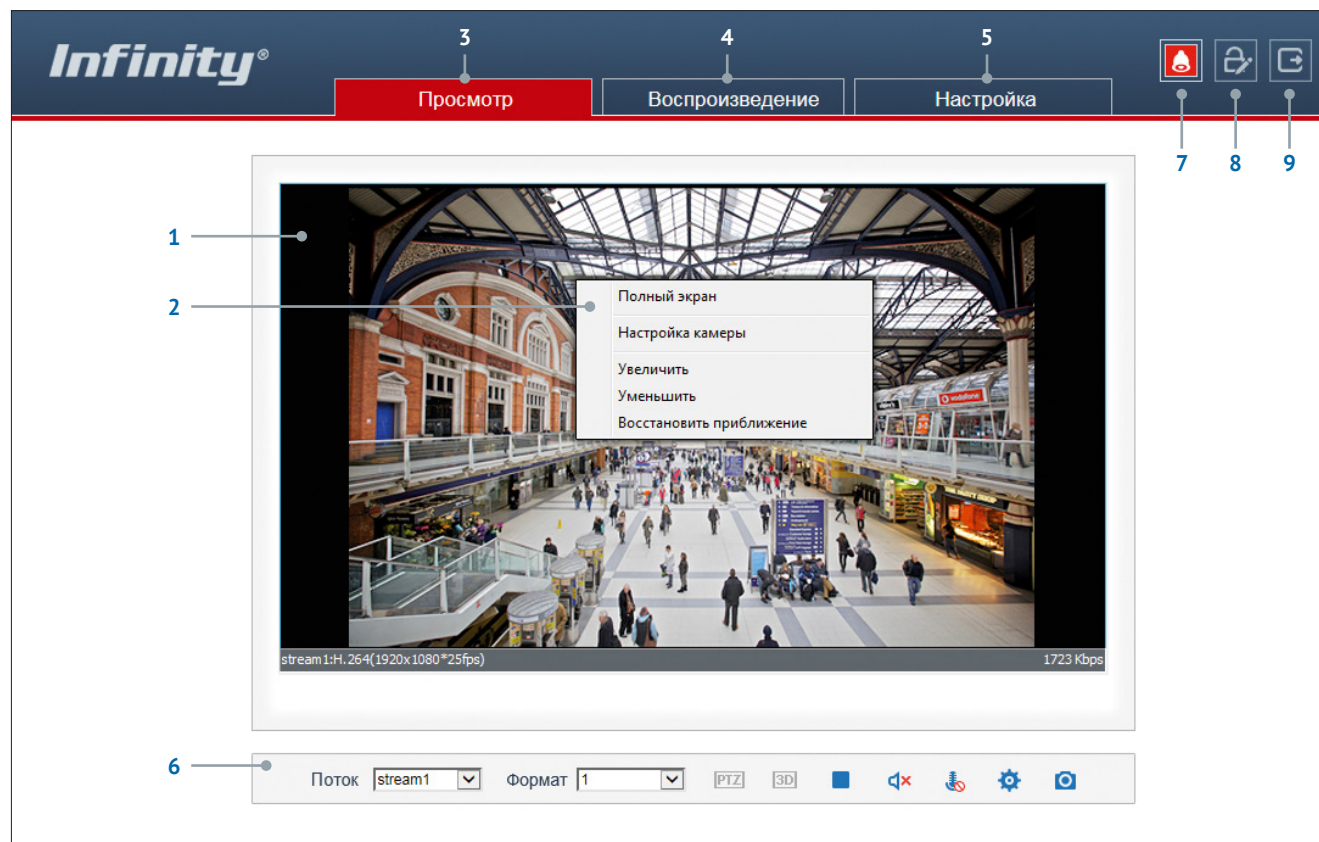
Infinity®

3
Просмотр

4
Воспроизведение

5
Настройка

7 8 9

1

2

Полный экран
Настройка камеры
Увеличить
Уменьшить
Восстановить приближение

vodafone

stream1:H.264(1920x1080*25fps)
1723 Kbps

6

Поток stream1
Формат 1
PTZ 3D